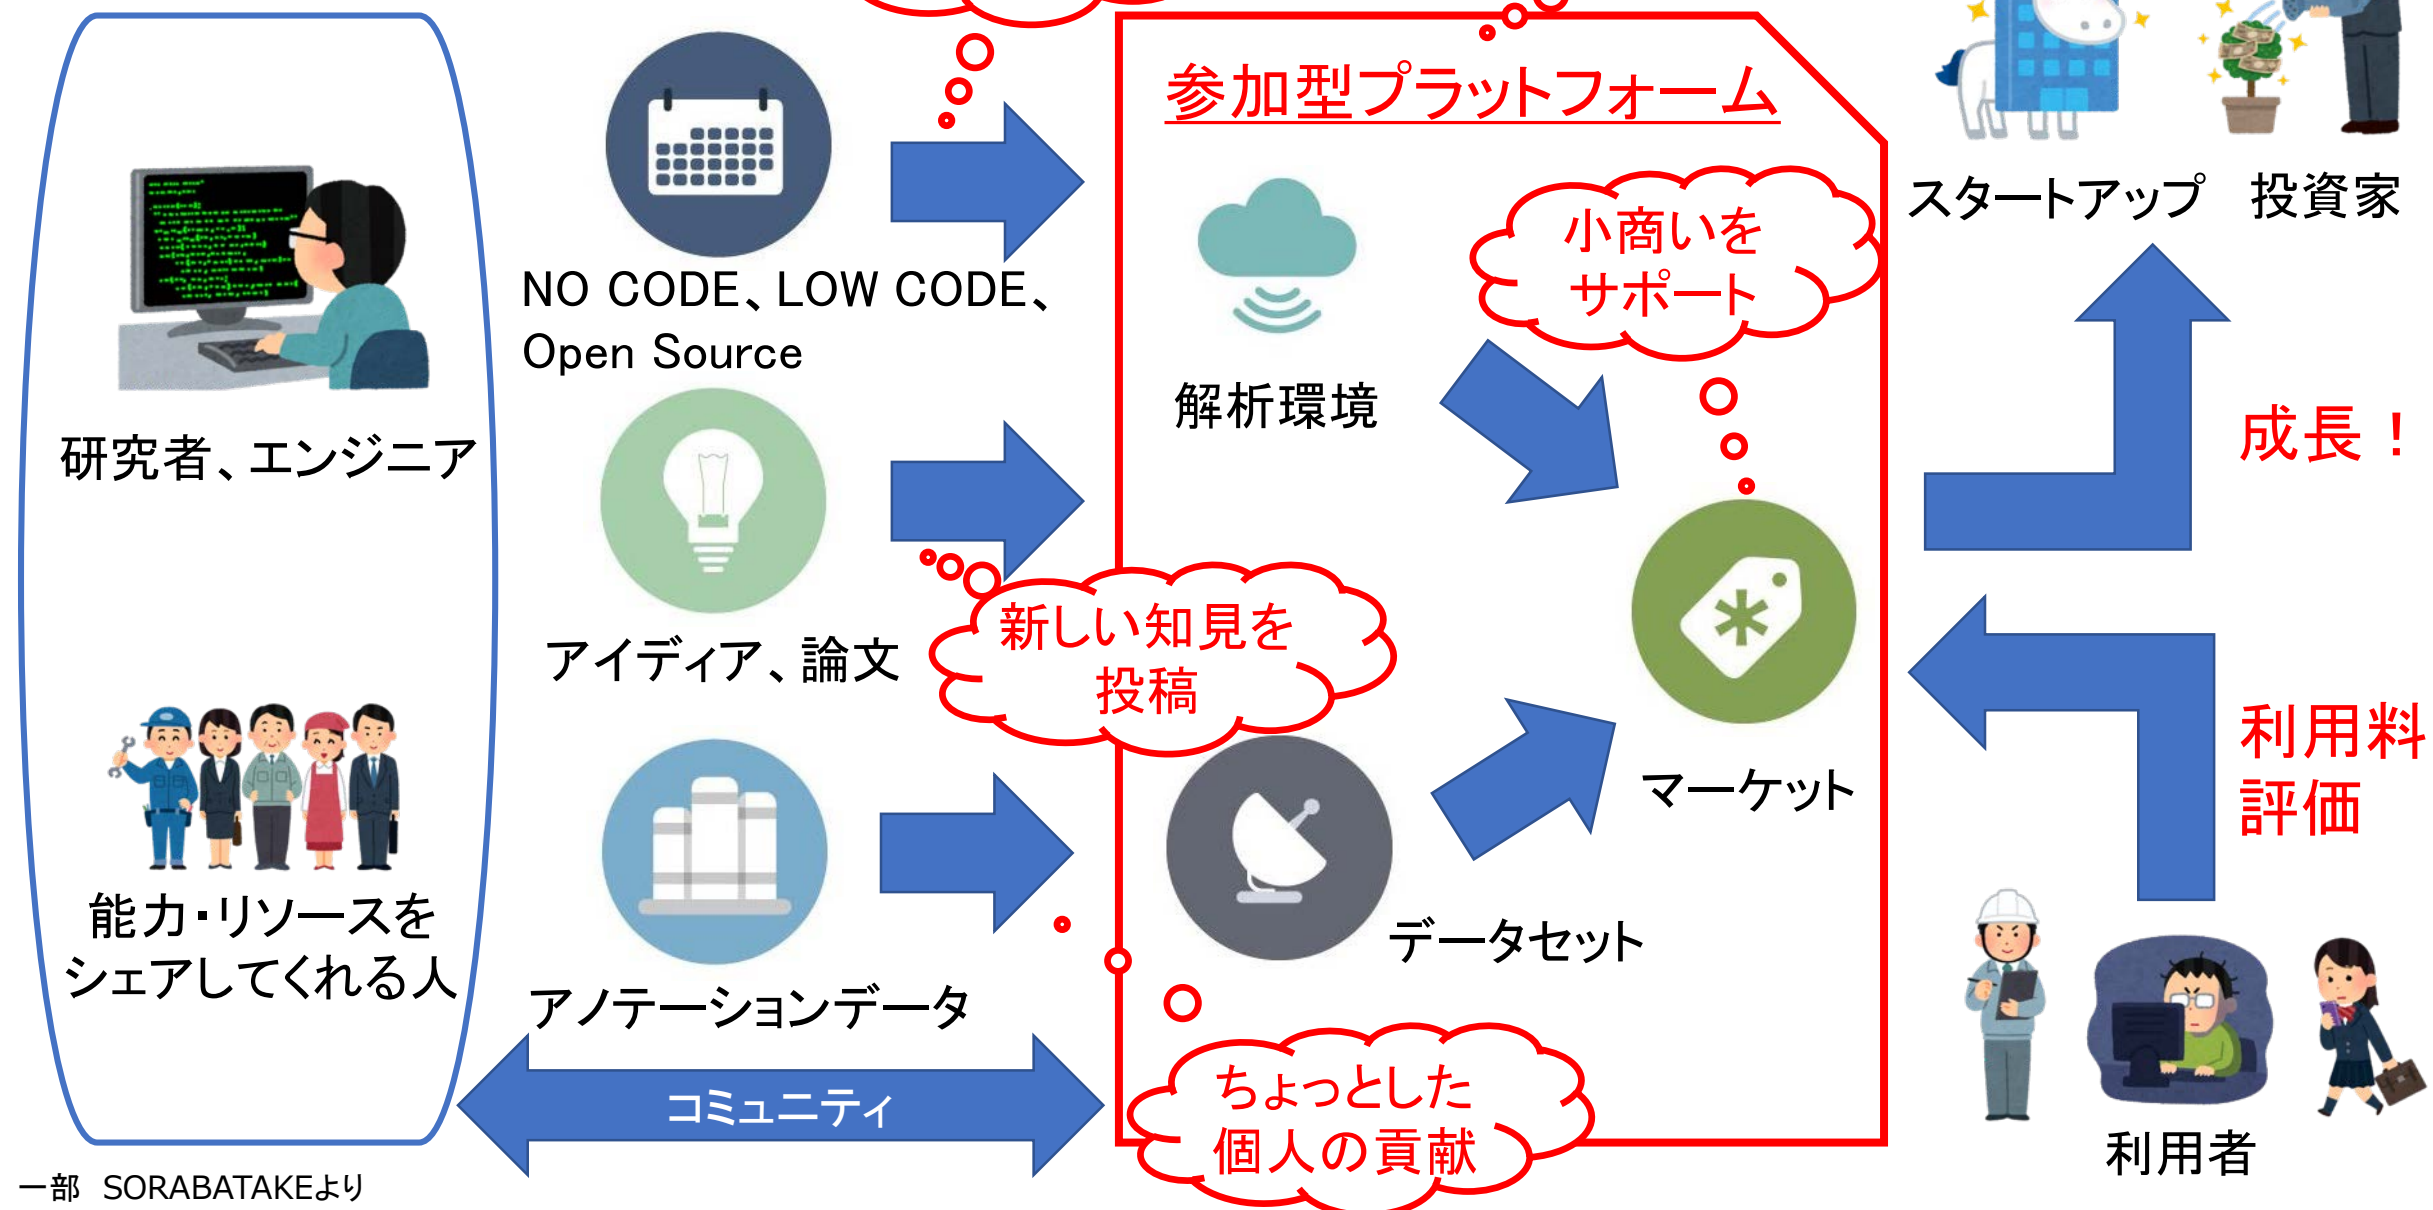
参加型プラットフォーム

研究者、エンジニア

能力・リソースをシェアしてくれる人

NO CODE、LOW CODE、Open Source

アイディア、論文

アノテーションデータ

コミュニティ

解析環境

小商いをサポート

新しい知見を投稿

マーケット

データセット

ちょっとした個人の貢献

スタートアップ　投資家

成長！

利用料評価

利用者

一部　SORABATAKEより